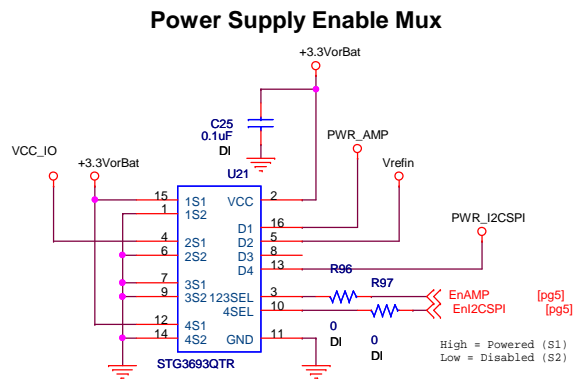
Power Supply Enable Mux

+3.3VorBat

C25
0.1uF
DI

PWR_AMP

VCC_IO

+3.3VorBat

Vrefin

U21

15 1S1
1 1S2
4 2S1
6 2S2
7 3S1
9 3S2
12 4S1
14 4S2

VCC 2
D1 16
D2 5
D3 8
D4 13
123SEL 3
4SEL 10
GND 11

PWR_I2CSPI

R96

R97

EnAMP [pg5]
EnI2CSPI [pg5]

0
DI

0
DI

STG3693QTR

High = Powered (S1)
Low = Disabled (S2)